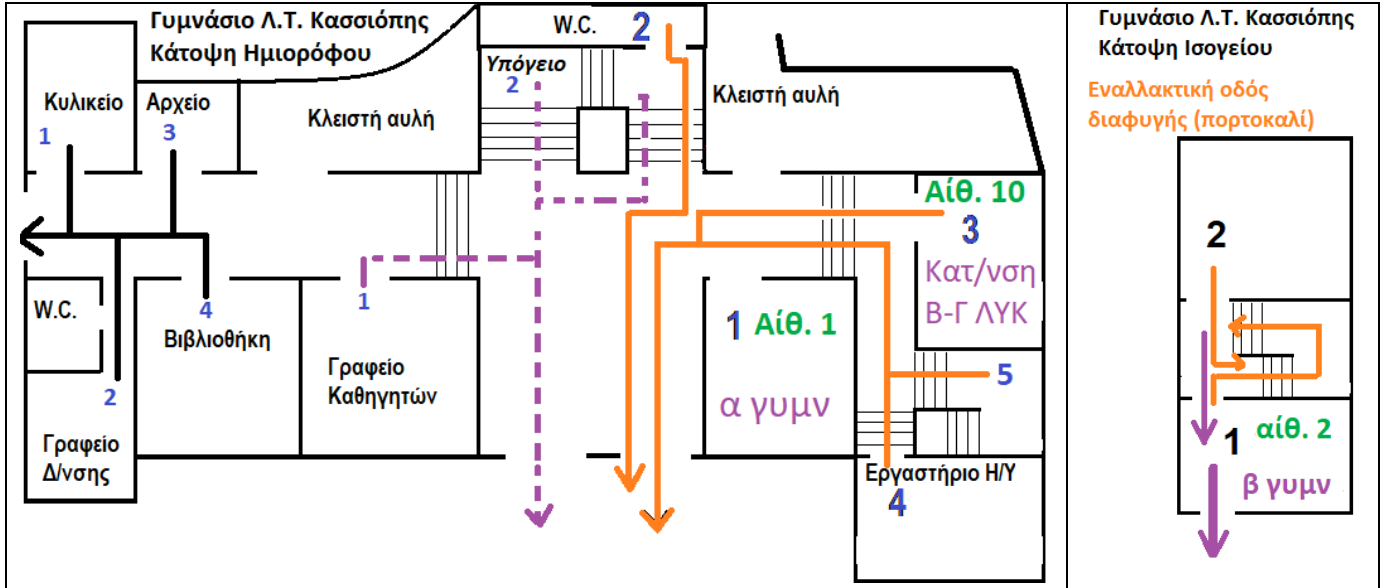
Γυμνάσιο Λ.Τ. Κασσιόπης
Κάτοψη Ημιορόφου

W.C.
2
Υπόγειο
2
Κυλικείο
1
Αρχείο
3
Κλειστή αυλή
Κλειστή αυλή
Αίθ. 10
3
Κατ/νση
Β-Γ ΛΥΚ
W.C.
4
Βιβλιοθήκη
1
Γραφείο
Καθηγητών
1 Αίθ. 1
α γυμν
5
2
Γραφείο
Δ/νσης
Εργαστήριο Η/Υ
4

Γυμνάσιο Λ.Τ. Κασσιόπης
Κάτοψη Ισογείου

Εναλλακτική οδός διαφυγής (πορτοκαλί)

2
1
αίθ. 2
β γυμν